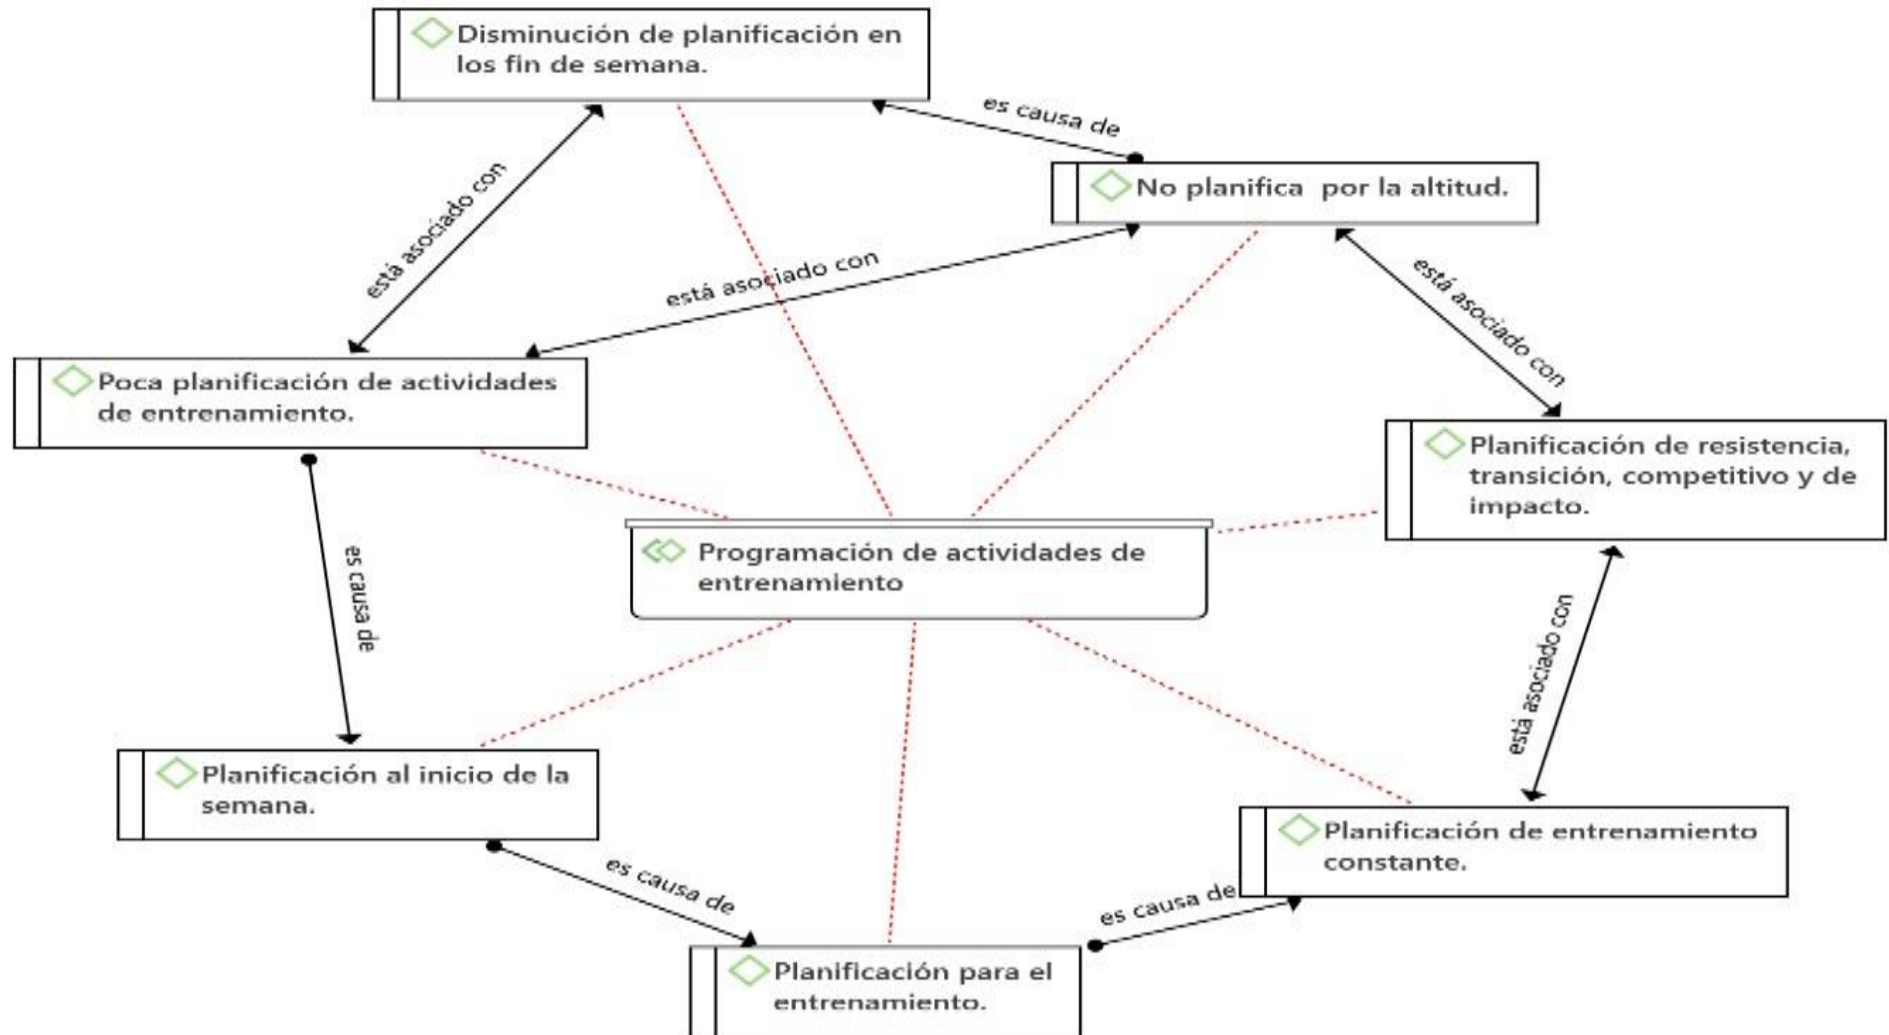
Disminución de planificación en los fin de semana.

es causa de

No planifica por la altitud.

está asociado con

está asociado con

está asociado con

Poca planificación de actividades de entrenamiento.

Planificación de resistencia, transición, competitivo y de impacto.

es causa de

Programación de actividades de entrenamiento

está asociado con

Planificación al inicio de la semana.

Planificación de entrenamiento constante.

es causa de

es causa de

Planificación para el entrenamiento.